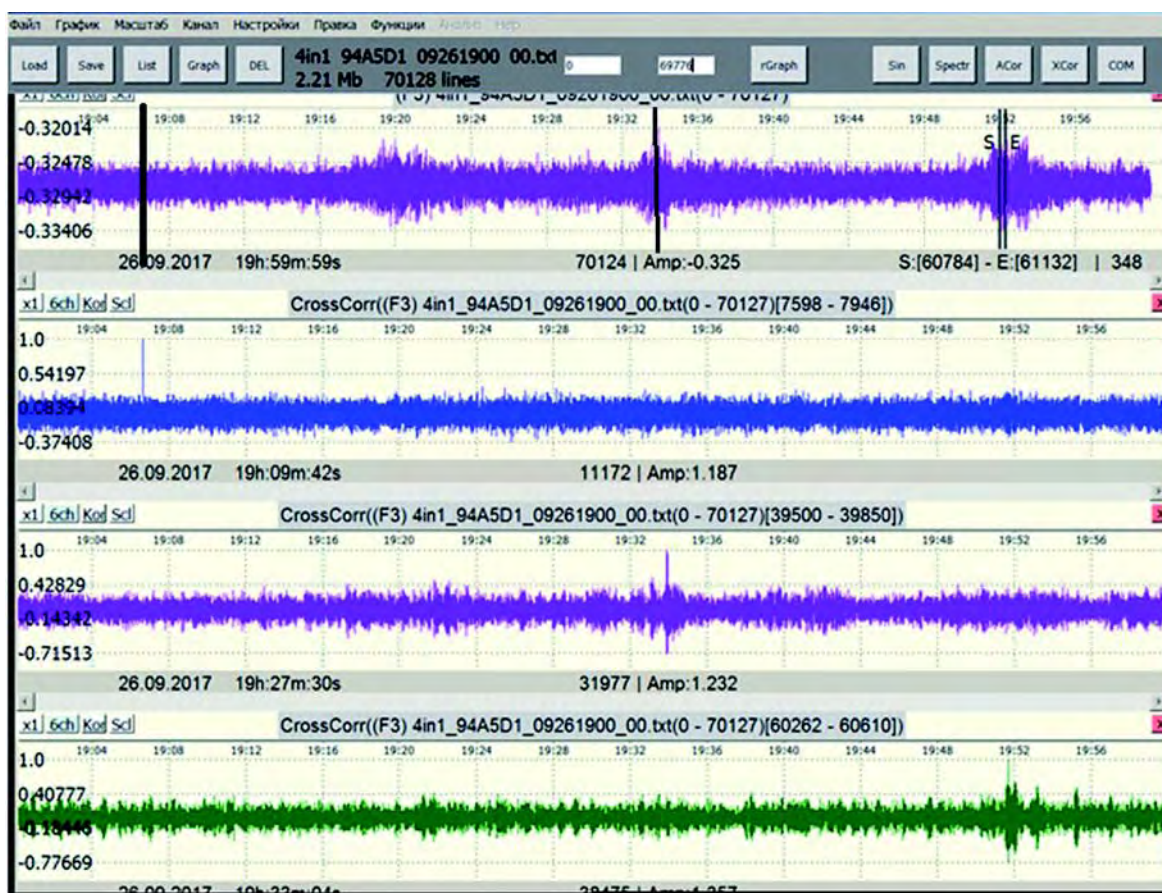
Файл График Масштаб Канал Настройки Правка Функции Анализ Help

Load Save List Graph DEL 4in1 94A5D1 09261900 00.txt 2.21 Mb 70128 lines 0 69776 rGraph Sin Spectr ACor XCor COM

x1 6ch Kor Scl (F3) 4in1_94A5D1_09261900_00.txt(0 - 70127)

19:04 19:08 19:12 19:16 19:20 19:24 19:28 19:32 19:36 19:40 19:44 19:48 19:52 19:56

-0.32014
-0.32478
-0.32942
-0.33406

S E

26.09.2017 19h:59m:59s 70124 | Amp:-0.325 S:[60784] - E:[61132] | 348

x1 6ch Kor Scl CrossCorr((F3) 4in1_94A5D1_09261900_00.txt(0 - 70127)[7598 - 7946])

19:04 19:08 19:12 19:16 19:20 19:24 19:28 19:32 19:36 19:40 19:44 19:48 19:52 19:56

1.0
0.54197
0.08394
-0.37408

26.09.2017 19h:09m:42s 11172 | Amp:1.187

x1 6ch Kor Scl CrossCorr((F3) 4in1_94A5D1_09261900_00.txt(0 - 70127)[39500 - 39850])

19:04 19:08 19:12 19:16 19:20 19:24 19:28 19:32 19:36 19:40 19:44 19:48 19:52 19:56

1.0
0.42829
-0.14342
-0.71513

26.09.2017 19h:27m:30s 31977 | Amp:1.232

x1 6ch Kor Scl CrossCorr((F3) 4in1_94A5D1_09261900_00.txt(0 - 70127)[60262 - 60610])

19:04 19:08 19:12 19:16 19:20 19:24 19:28 19:32 19:36 19:40 19:44 19:48 19:52 19:56

1.0
0.40777
-0.18446
-0.77669

26.09.2017 19h:33m:04s 38175 | Amp:1.257